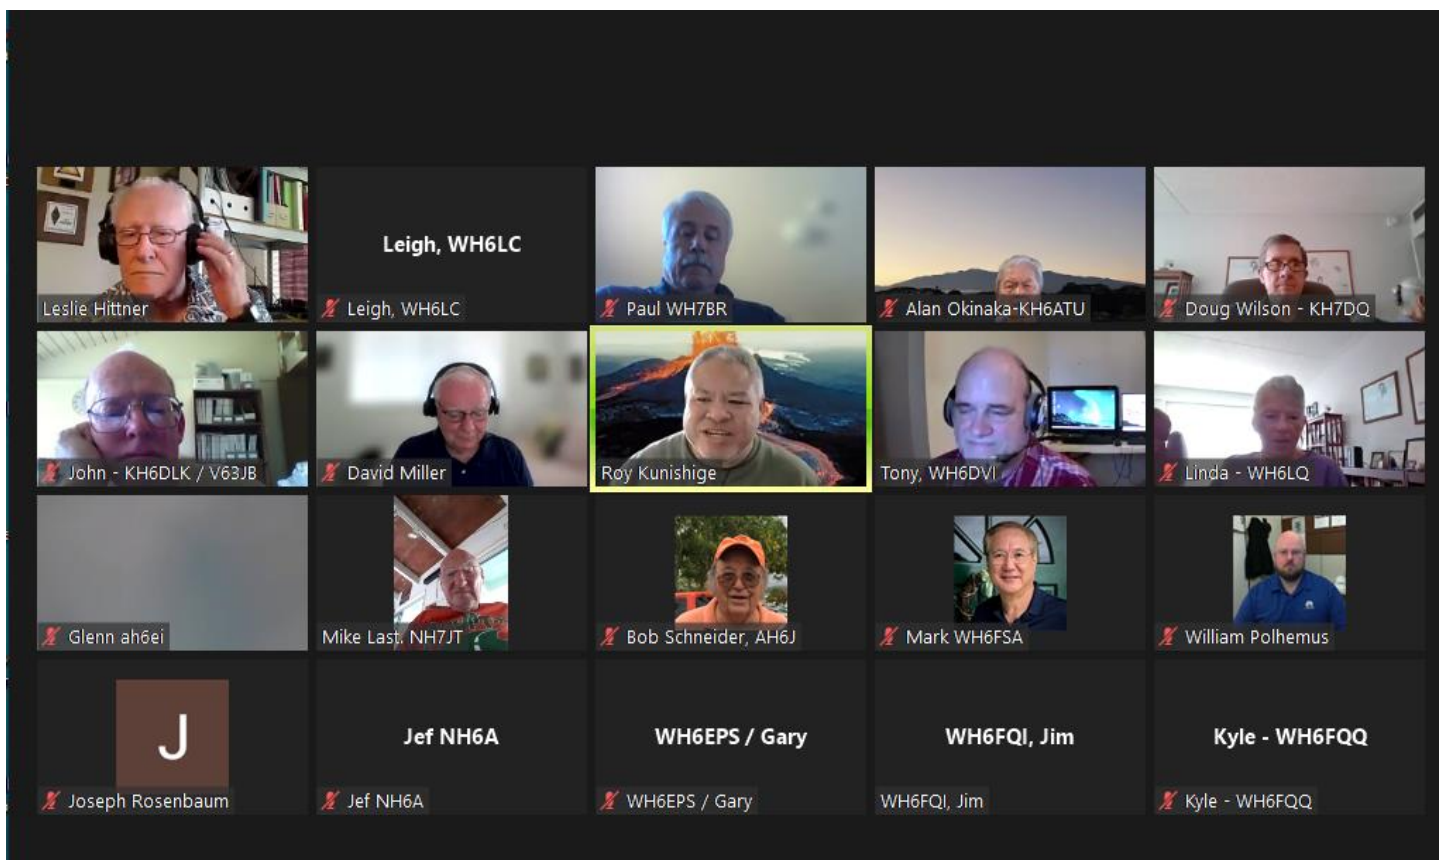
Leslie Hittner

Leigh, WH6LC
Leigh, WH6LC

Paul WH7BR

Alan Okinaka-KH6ATU

Doug Wilson - KH7DQ

John - KH6DLK / V63JB

David Miller

Roy Kunishige

Tony, WH6DVI

Linda - WH6LQ

Glenn ah6ei

Mike Last, NH7JT

Bob Schneider, AH6J

Mark WH6FSA

William Polhemus

J
Joseph Rosenbaum

Jef NH6A
Jef NH6A

WH6EPS / Gary
WH6EPS / Gary

WH6FQI, Jim
WH6FQI, Jim

Kyle - WH6FQQ
Kyle - WH6FQQ